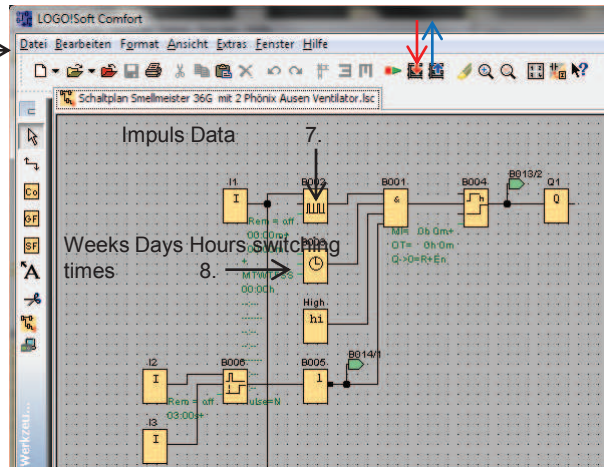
LOGO!Soft Comfort

Datei Bearbeiten Format Ansicht Extras Fenster Hilfe

Schaltplan Smellmeister 36G mit 2 Phönix Ausen Ventilator.lsc

Impuls Data

7.

I1

B002

B001

B004

B013/2

Q1

I

&

Q

Rem = off
00:00m+
+
M1W1S
00:00h

MI= 0h 0m+
OT= 0h 0m
Q->0=R+En

Weeks Days Hours switching times

8.

High

hi

I2

B006

B005

B014/1

I

1

Rem = off
03:00s+

ulse=N

I3

I

Werkzeu...